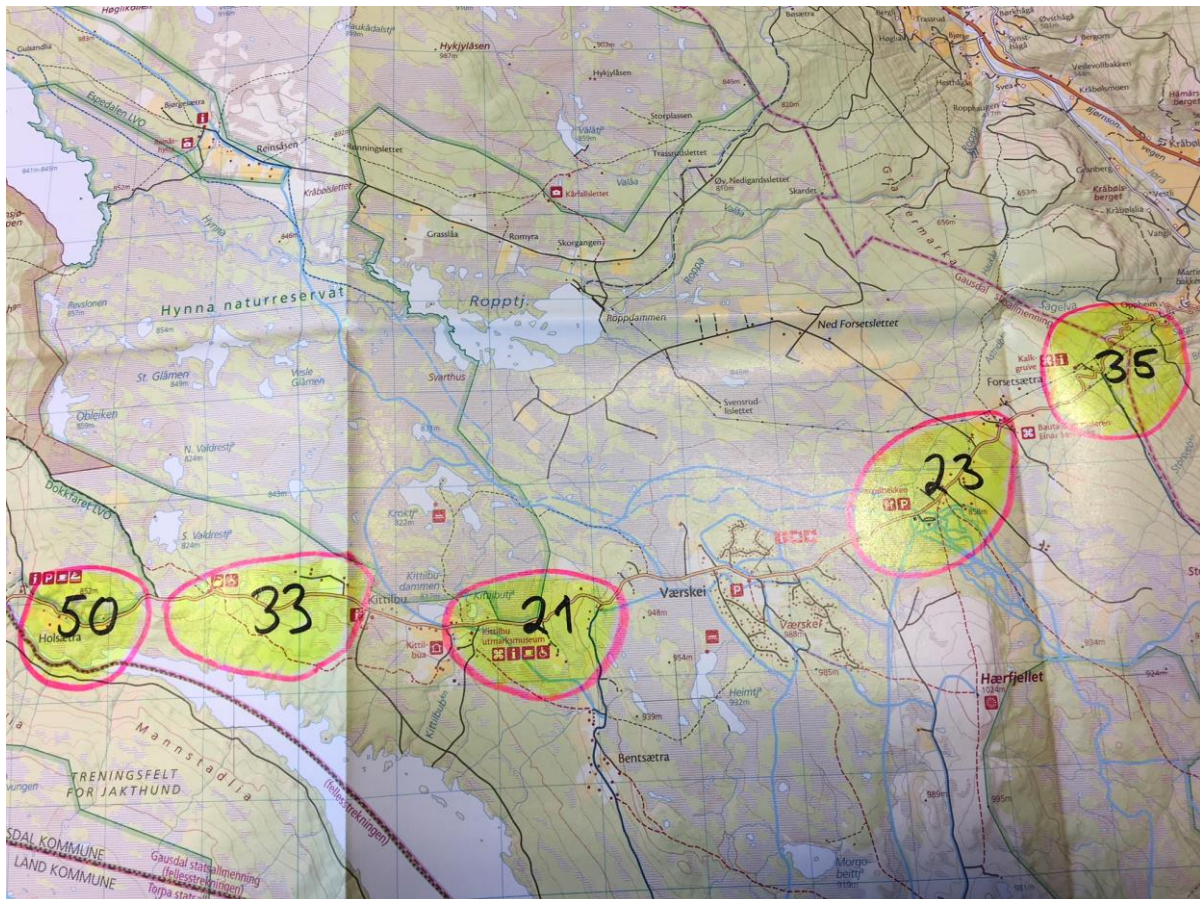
Hyknjlåsen

Hynna naturreservat

Roopttj.

Ned Forsetslettet

Reinsåsen

Kråbølslettet

Grasslia

Romyra

Skorgangen

Ropddammen

Revslonen

St. Glåmen

Vesle Glåmen

Obleiken

N. Valdrestj.

S. Valdrestj.

Syarthus

Kroktj.

Kittilbu

Kittilbu dammen

Kittilbu utmarksmuseum

Værskei

Bentsætra

Hærfjellet

Forsetsætra

Holsætra

Mannstadlia

TRENINGSFELT FOR JAKTHUND

GAUSDAL KOMMUNE

LAND KOMMUNE

Gausdal statsallmenning (fellesstrekningen)

(fellesstrekningen)

Morgobeitj.

50

33

21

23

35